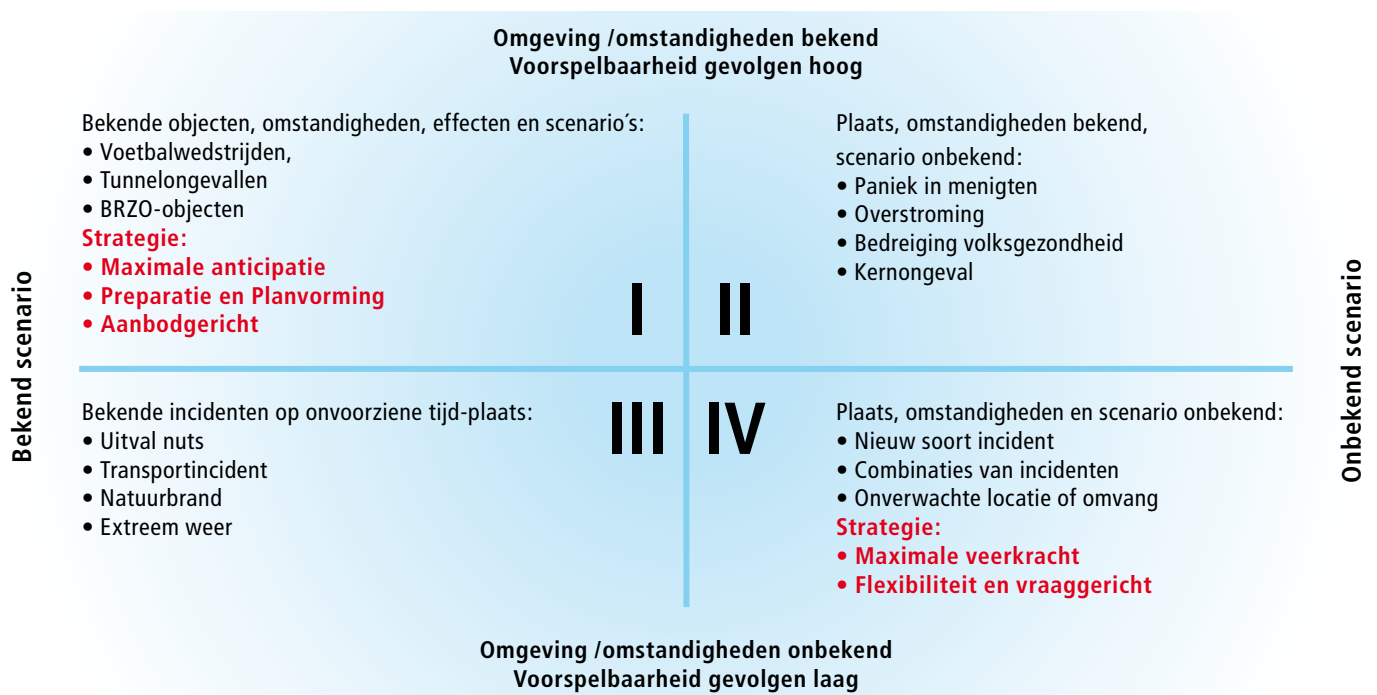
Omgeving /omstandigheden bekend
Voorspelbaarheid gevolgen hoog

Bekend scenario

Bekende objecten, omstandigheden, effecten en scenario´s:
• Voetbalwedstrijden,
• Tunnelongevallen
• BRZO-objecten
Strategie:
• Maximale anticipatie
• Preparatie en Planvorming
• Aanbodgericht

I

II

Plaats, omstandigheden bekend, scenario onbekend:
• Paniek in menigten
• Overstroming
• Bedreiging volksgezondheid
• Kernongeval

Onbekend scenario

Bekende incidenten op onvoorziene tijd-plaats:
• Uitval nuts
• Transportincident
• Natuurbrand
• Extreem weer

III

IV

Plaats, omstandigheden en scenario onbekend:
• Nieuw soort incident
• Combinaties van incidenten
• Onverwachte locatie of omvang
Strategie:
• Maximale veerkracht
• Flexibiliteit en vraaggericht

Omgeving /omstandigheden onbekend
Voorspelbaarheid gevolgen laag